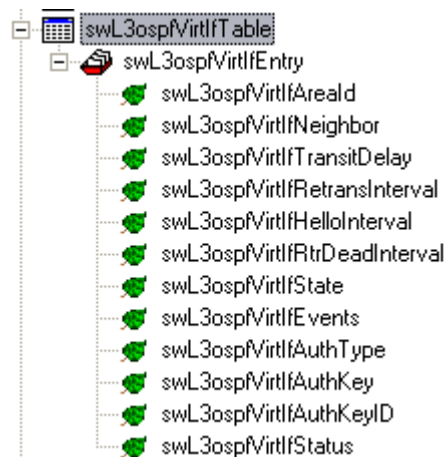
swL3ospfVirtIfTable
swL3ospfVirtIfEntry
swL3ospfVirtIfAreaId
swL3ospfVirtIfNeighbor
swL3ospfVirtIfTransitDelay
swL3ospfVirtIfRetransInterval
swL3ospfVirtIfHelloInterval
swL3ospfVirtIfRtrDeadInterval
swL3ospfVirtIfState
swL3ospfVirtIfEvents
swL3ospfVirtIfAuthType
swL3ospfVirtIfAuthKey
swL3ospfVirtIfAuthKeyID
swL3ospfVirtIfStatus